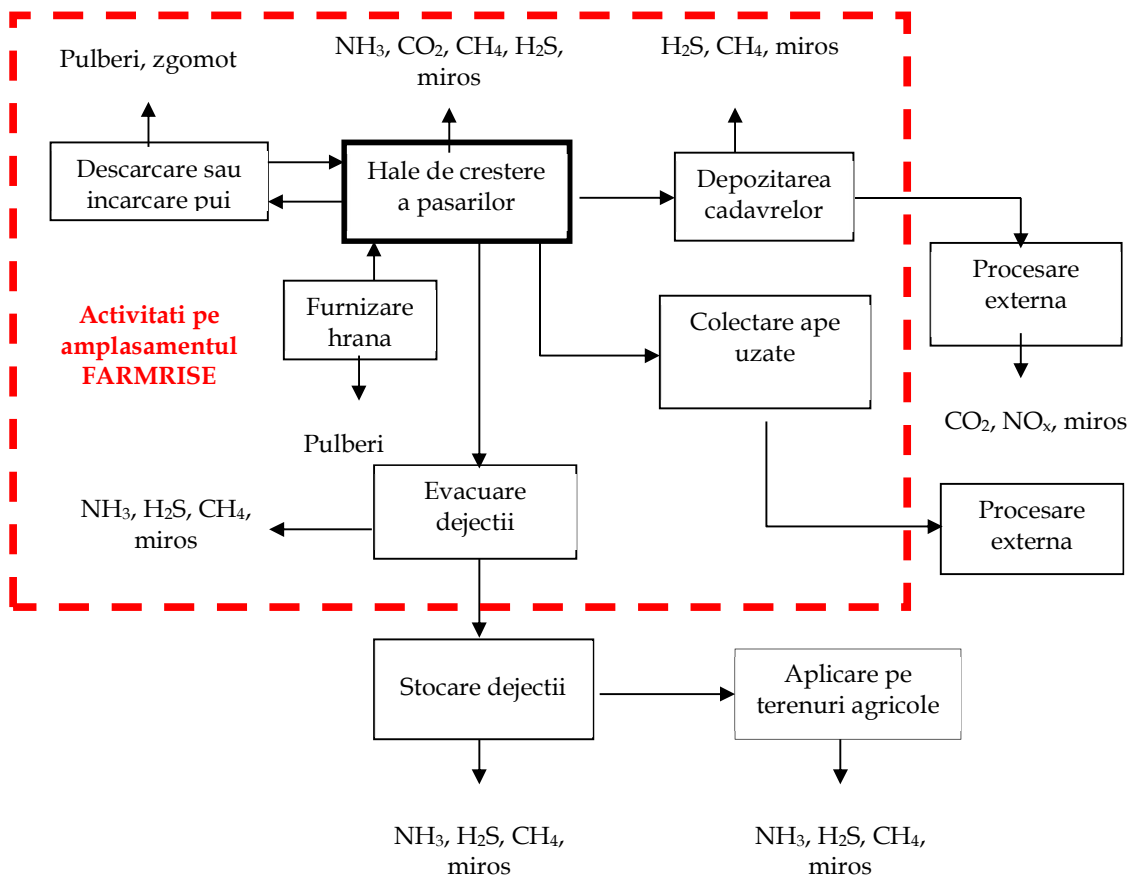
Pulberi, zgomot

$NH_3$, $CO_2$, $CH_4$, $H_2S$, miros

$H_2S$, $CH_4$, miros

Descarcare sau incarcare pui

Hale de crestere a pasarilor

Depozitarea cadavrelor

Procesare externa

Activitati pe amplasamentul FARMRISE

Furnizare hrana

Colectare ape uzate

$CO_2$, $NO_x$, miros

Pulberi

$NH_3$, $H_2S$, $CH_4$, miros

Evacuare dejectii

Procesare externa

Stocare dejectii

Aplicare pe terenuri agricole

$NH_3$, $H_2S$, $CH_4$, miros

$NH_3$, $H_2S$, $CH_4$, miros